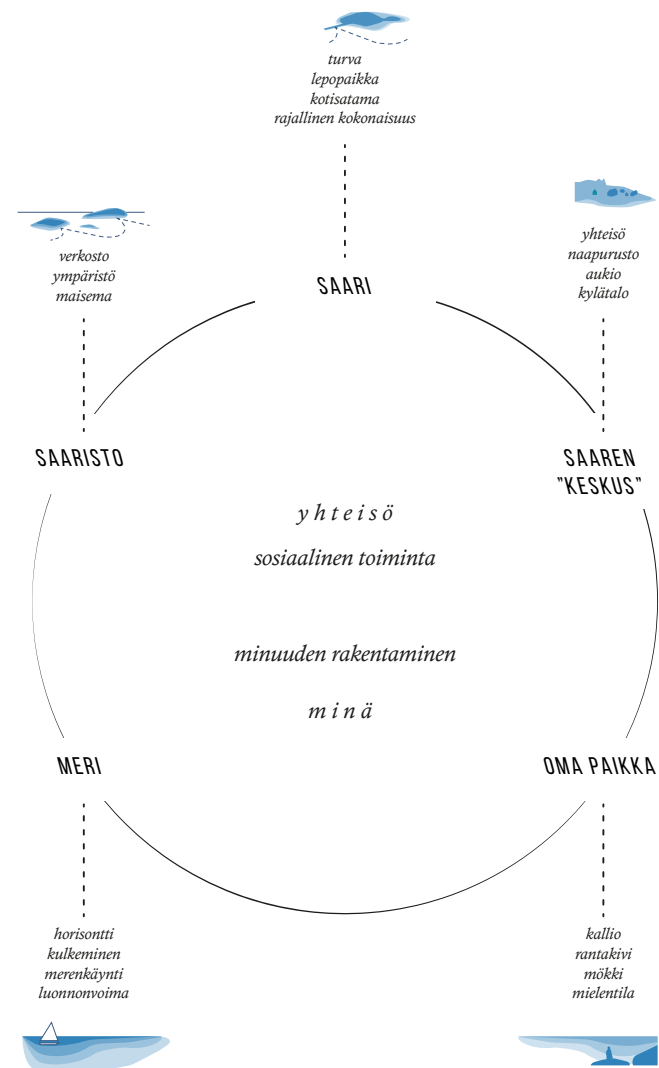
turva
lepopaikka
kotisatama
rajallinen kokonaisuus

verkosto
ympäristö
maisema

SAARI

yhteisö
naapurusto
aukio
kylätalo

SAARISTO

SAAREN
"KESKUS"

y h t e i s ö

sosiaalinen toiminta

minuuden rakentaminen

m i n ä

MERI

OMA PAIKKA

horisontti
kulkeminen
merenkäynti
luonnonvoima

kallio
rantakivi
mökki
mielentila